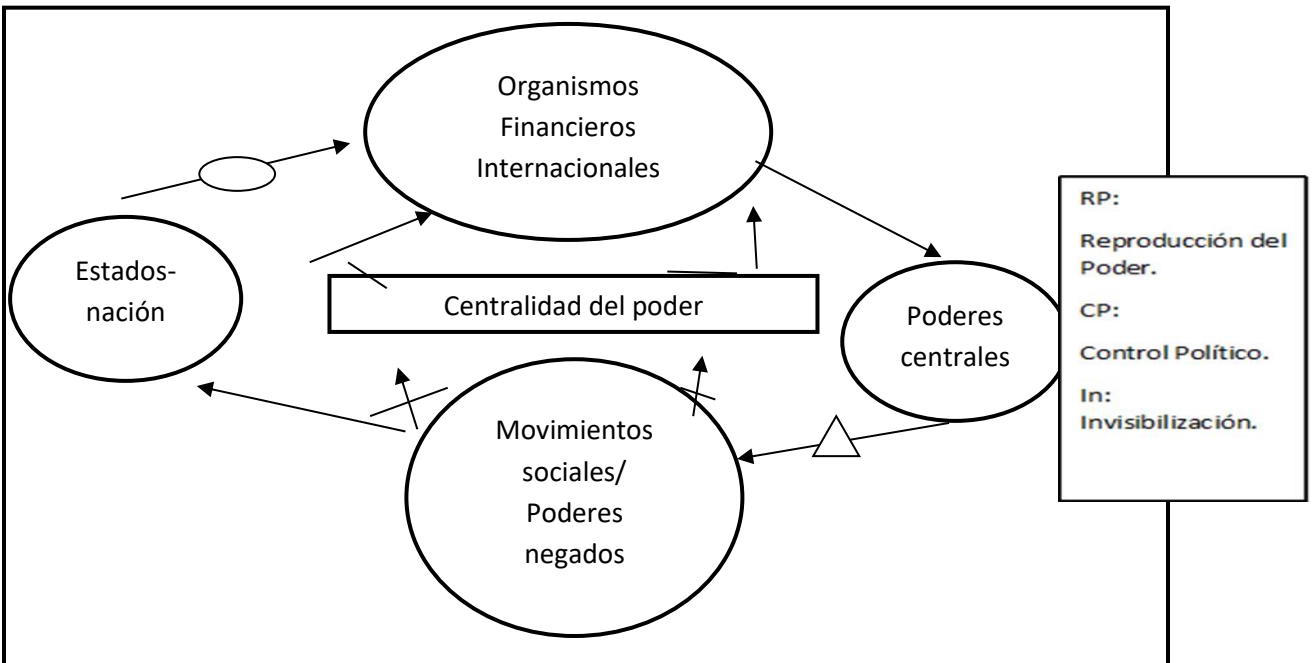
Organismos Financieros Internacionales

Estados-nación

Centralidad del poder

Poderes centrales

Movimientos sociales/ Poderes negados

RP:

Reproducción del Poder.

CP:

Control Político.

In:
Invisibilización.